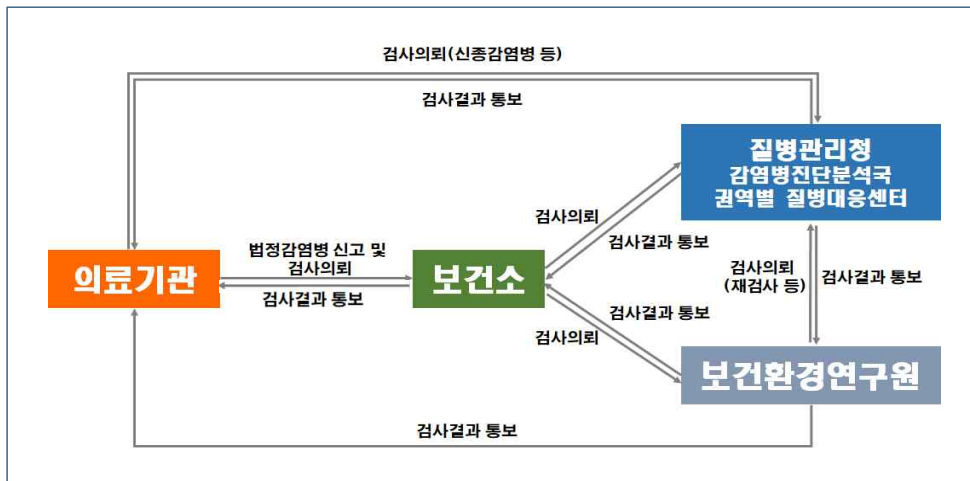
검사의뢰(신종감염병 등)

검사결과 통보

질병관리청
감염병진단분석국
권역별 질병대응센터

검사의뢰

검사결과 통보

법정감염병 신고 및 검사의뢰

의료기관

보건소

검사결과 통보

검사의뢰
(재검사 등)

검사결과 통보

검사결과 통보

검사의뢰

보건환경연구원

검사결과 통보